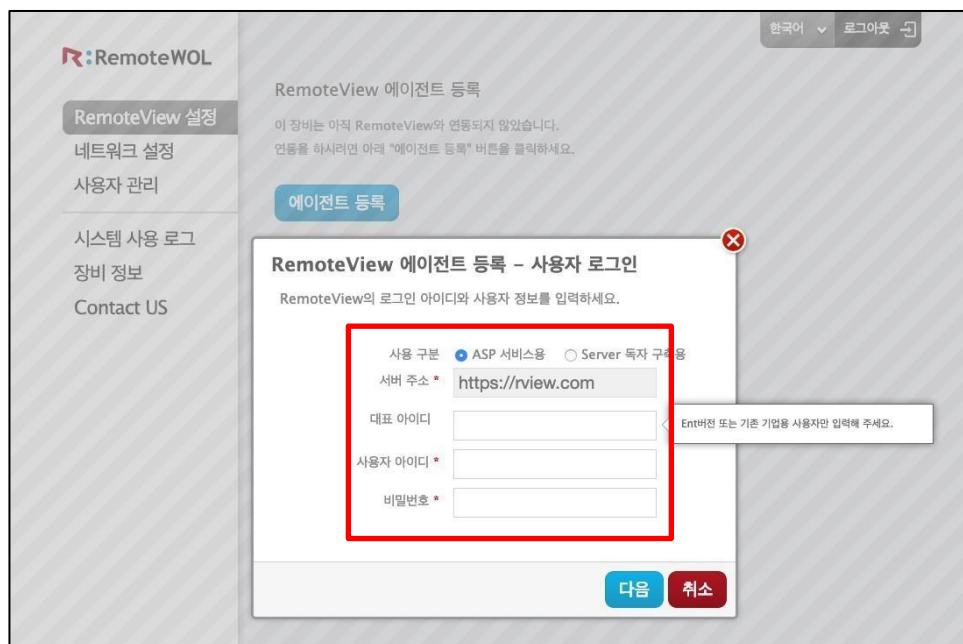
한국어 로그아웃

R:RemoteWOL

RemoteView 설정
네트워크 설정
사용자 관리

시스템 사용 로그
장비 정보
Contact US

RemoteView 에이전트 등록

이 장비는 아직 RemoteView와 연동되지 않았습니다.
연동을 하시려면 아래 "에이전트 등록" 버튼을 클릭하세요.

에이전트 등록

RemoteView 에이전트 등록 – 사용자 로그인

RemoteView의 로그인 아이디와 사용자 정보를 입력하세요.

사용 구분 ASP 서비스용 Server 독자 구축용

서버 주소 * https://rview.com

대표 아이디

Ent버전 또는 기존 기업용 사용자만 입력해 주세요.

사용자 아이디 *

비밀번호 *

다음 취소